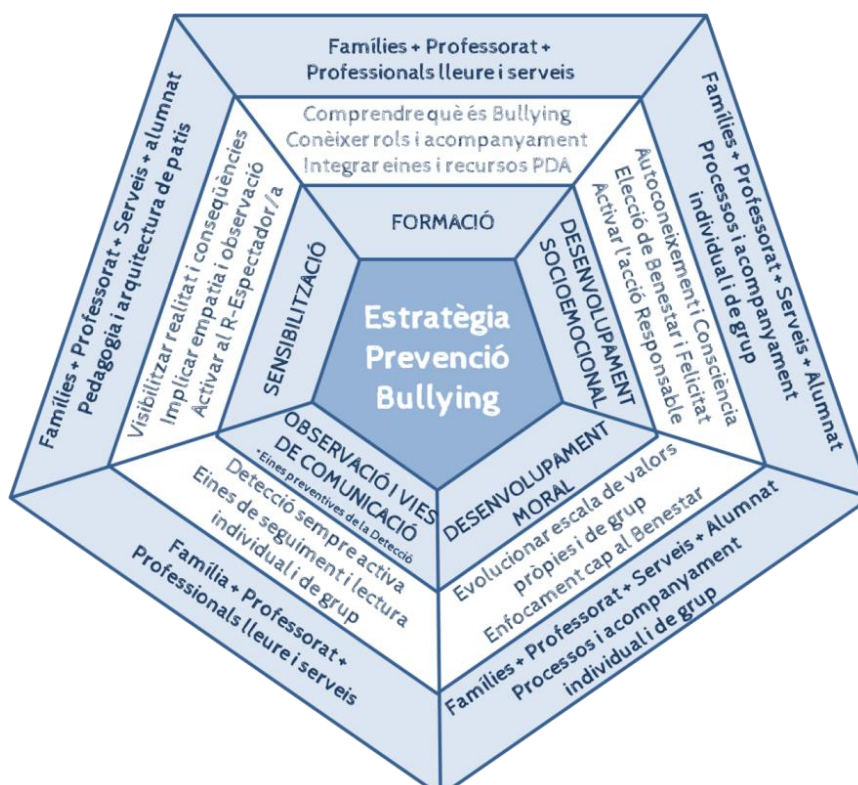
Estratègia Prevenció Bullying

FORMACIÓ

Comprendre què és Bullying
Conèixer rols i acompanyament
Integrar eines i recursos PDA

Famílies + Professorat + Professionals lleure i serveis

DESENVOLUPAMENT SOCIOEMOCIONAL

Autoconeixement i Consciència
Elecció de Benestar i Felicitat
Activar l'acció Responsable

Famílies + Professorat + Serveis + Alumnat
Processos i acompanyament individual i de grup

DESENVOLUPAMENT MORAL

Evolucionar escala de valors pròpies i de grup
Enfocament cap al Benestar

Famílies + Professorat + Serveis + Alumnat
Processos i acompanyament individual i de grup

OBSERVACIÓ I VIES DE COMUNICACIÓ
*Eines preventives de la Detecció

Detecció sempre activa
Eines de seguiment i lectura individual i de grup

Família + Professorat + Professionals lleure i serveis

SENSIBILITZACIÓ

Visibilitzar realitat i conseqüències
Implicar empatia i observació
Activar al R-Espectador/a

Famílies + Professorat + Serveis + alumnat
Pedagogia i arquitectura de patis